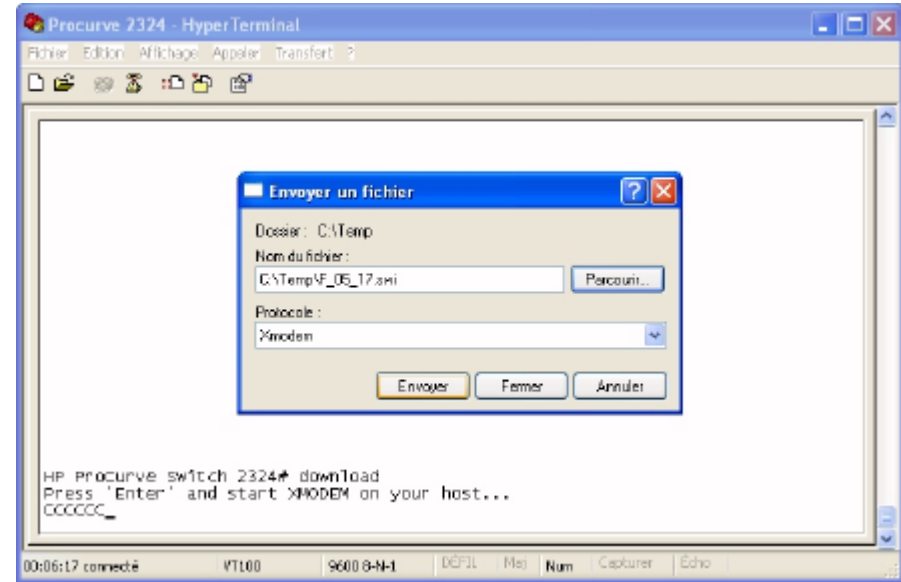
Procurve 2324 - HyperTerminal

Fichier Edition Affichage Appeler Transfert ?

Envoyer un fichier

Dossier : C:\Temp

Nom du fichier :

C:\Temp\F_05_17.swi

Parcourir...

Protocole :

Xmodem

Envoyer Fermer Annuler

HP Procurve Switch 2324# download
Press 'Enter' and start XMODEM on your host...
CCCCCC_

00:06:17 connecté VT100 9600 8-N-1 DÉFIL Maj Num Capturer Écho